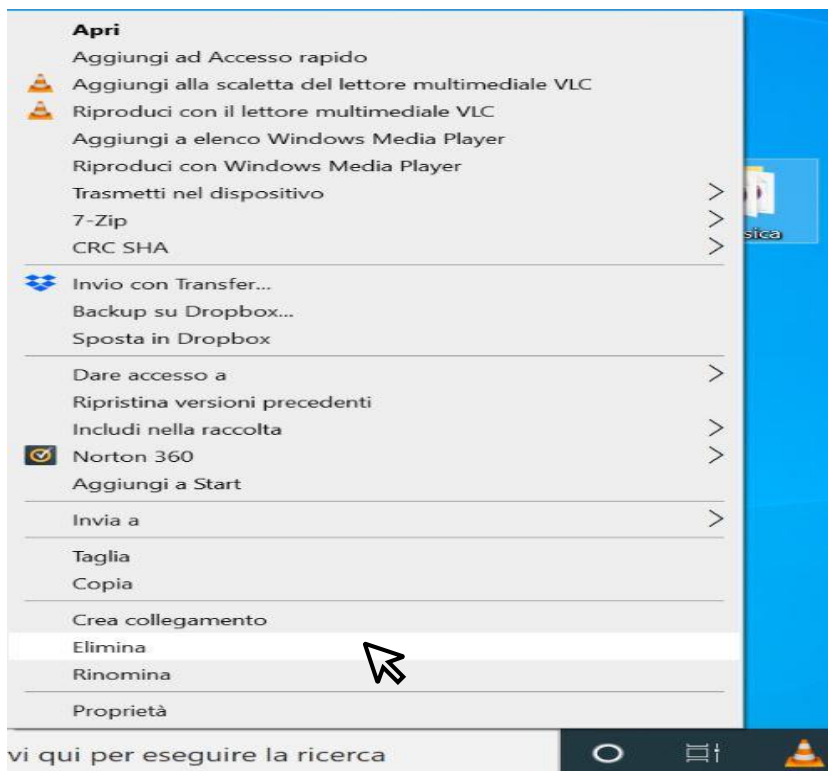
Apri
Aggiungi ad Accesso rapido
Aggiungi alla scaletta del lettore multimediale VLC
Riproduci con il lettore multimediale VLC
Aggiungi a elenco Windows Media Player
Riproduci con Windows Media Player
Trasmetti nel dispositivo
7-Zip
CRC SHA
Invio con Transfer...
Backup su Dropbox...
Sposta in Dropbox
Dare accesso a
Ripristina versioni precedenti
Includi nella raccolta
Norton 360
Aggiungi a Start
Invia a
Taglia
Copia
Crea collegamento
Elimina
Rinomina
Proprietà

sica

vi qui per eseguire la ricerca